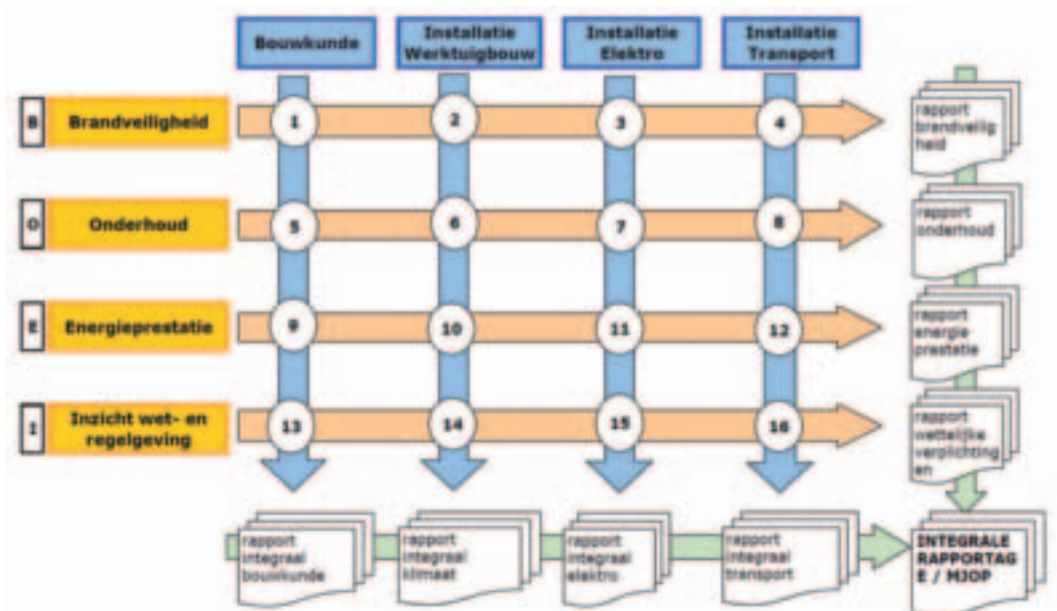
Bouwkunde

Installatie Werktuigbouw

Installatie Elektro

Installatie Transport

B Brandveiligheid 1 2 3 4 rapport brandveiligheid

O Onderhoud 5 6 7 8 rapport onderhoud

E Energieprestatie 9 10 11 12 rapport energie prestatie

I Inzicht wet- en regelgeving 13 14 15 16 rapport wettelijke verplichtingen

rapport integraal bouwkunde

rapport integraal klimaat

rapport integraal elektro

rapport integraal transport

INTEGRALE RAPPORTAGE / MJOP